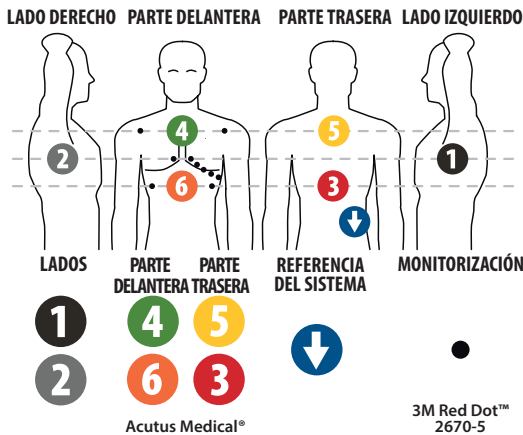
LADO DERECHO PARTE DELANTERA PARTE TRASERA LADO IZQUIERDO

4

5

2

1

6

3

LADOS

PARTE DELANTERA

PARTE TRASERA

REFERENCIA DEL SISTEMA

MONITORIZACIÓN

1

4

5

2

6

3

Acutus Medical®

3M Red Dot™ 2670-5